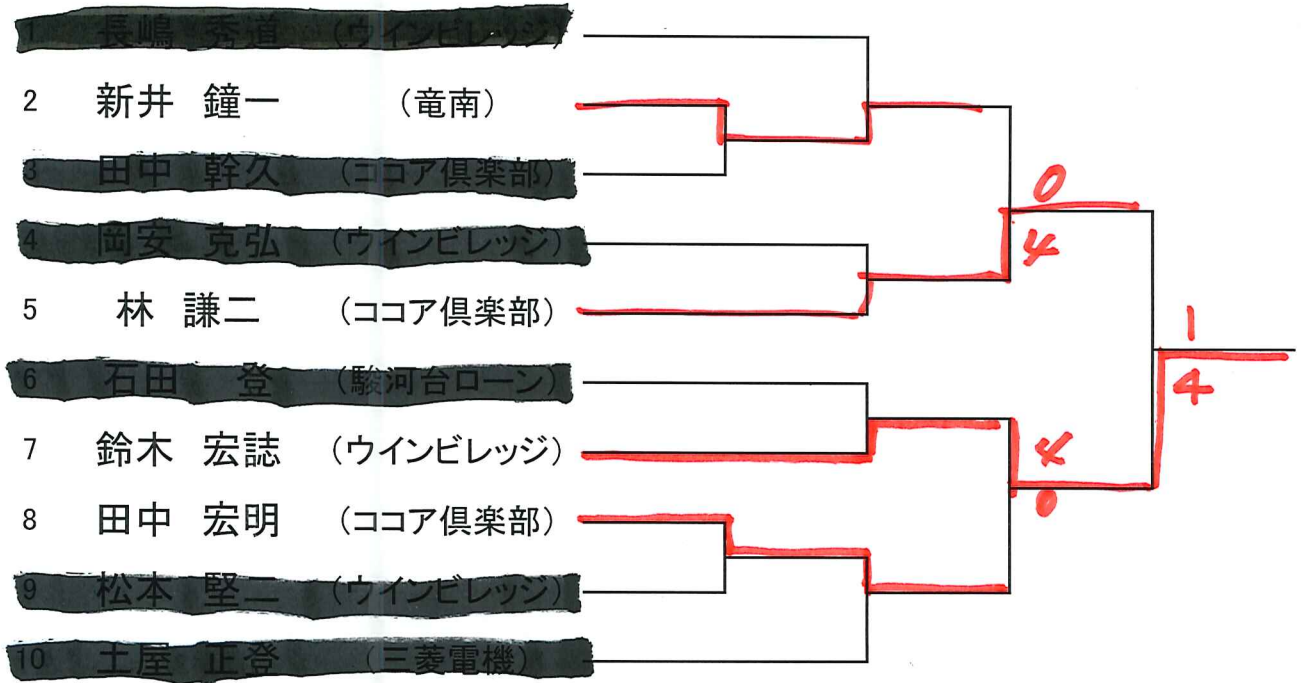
1 長嶋 秀道 (ウインビレッジ)
2 新井 鐘一 (竜南)
3 田中 幹久 (ココア倶楽部)
4 岡安 克弘 (ウインビレッジ)
5 林 謙二 (ココア倶楽部)
6 石田 登 (駿河台ローン)
7 鈴木 宏誌 (ウインビレッジ)
8 田中 宏明 (ココア倶楽部)
9 松本 堅二 (ウインビレッジ)
10 土屋 正登 (三菱電機)

0
4
1
4
4
0